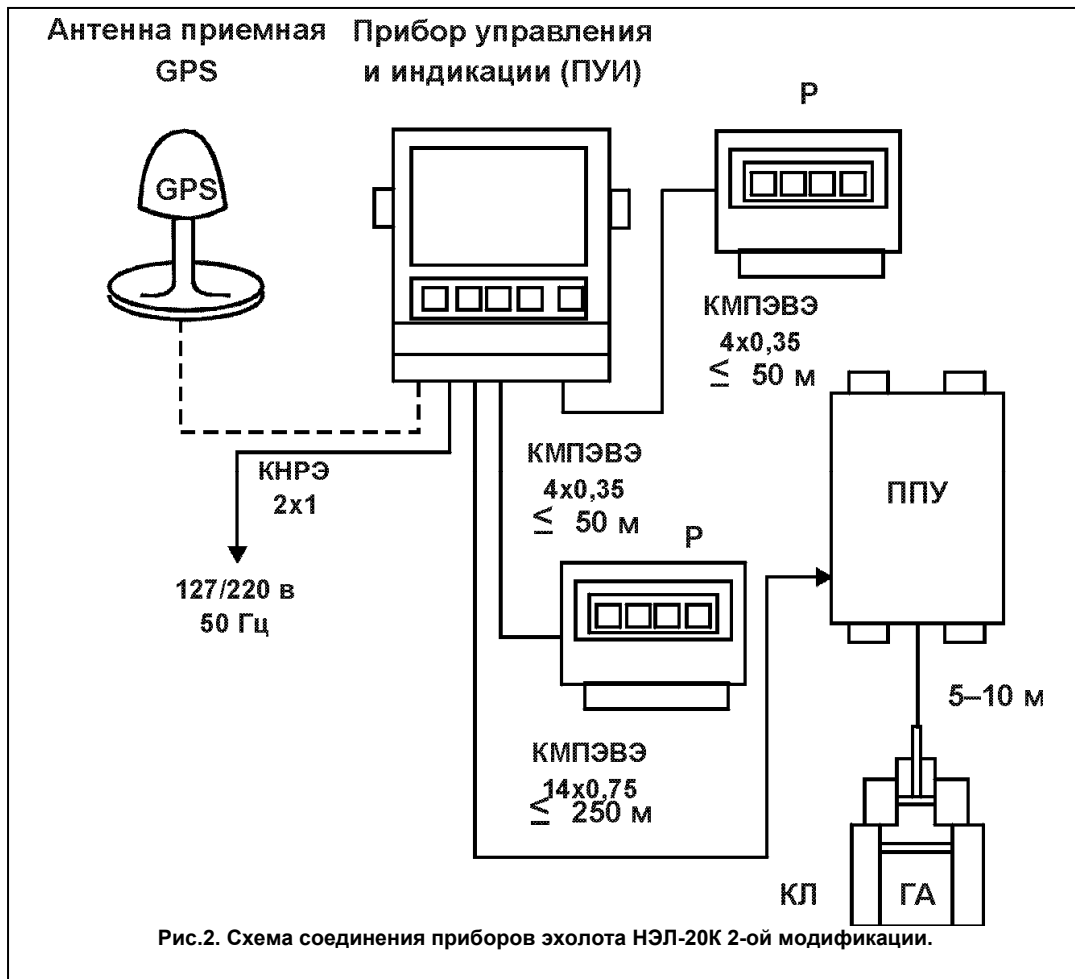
Антенна приемная GPS

Прибор управления и индикации (ПУИ)

GPS

Р

КМПЭВЭ
4x0,35
$\leq$ 50 м

КМПЭВЭ
4x0,35
$\leq$ 50 м

КНРЭ
2x1

127/220 в
50 Гц

Р

ППУ

5–10 м

КМПЭВЭ
14x0,75
$\leq$ 250 м

КЛ

ГА

Рис.2. Схема соединения приборов эхолота НЭЛ-20К 2-ой модификации.